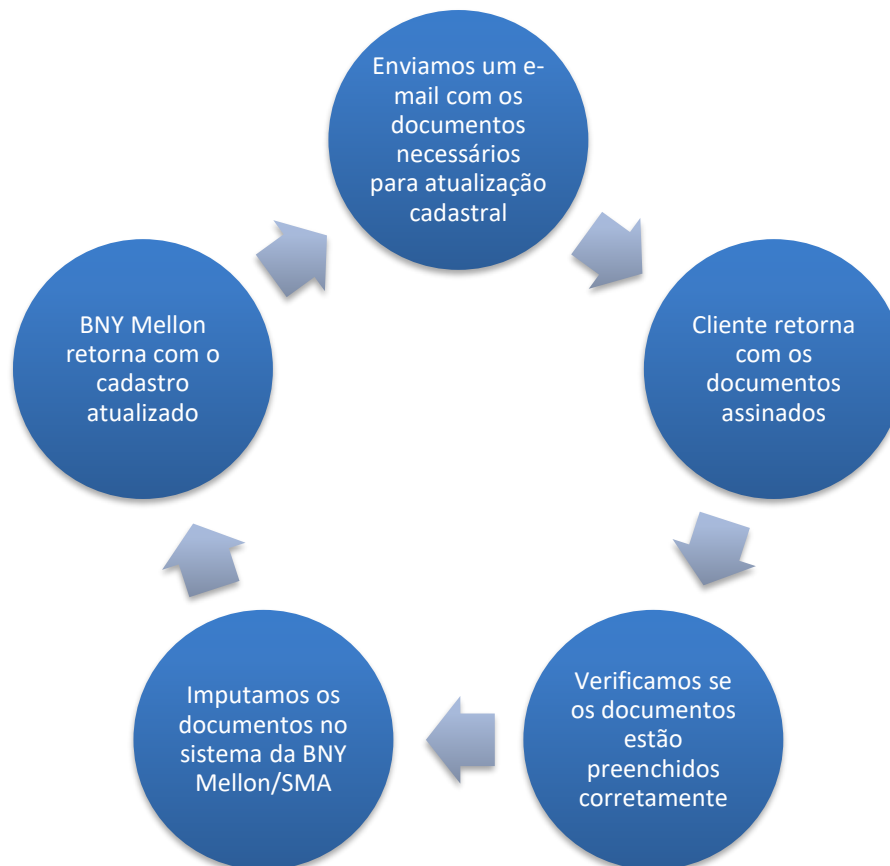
Enviamos um e-mail com os documentos necessários para atualização cadastral

Cliente retorna com os documentos assinados

Verificamos se os documentos estão preenchidos corretamente

Imputamos os documentos no sistema da BNY Mellon/SMA

BNY Mellon retorna com o cadastro atualizado